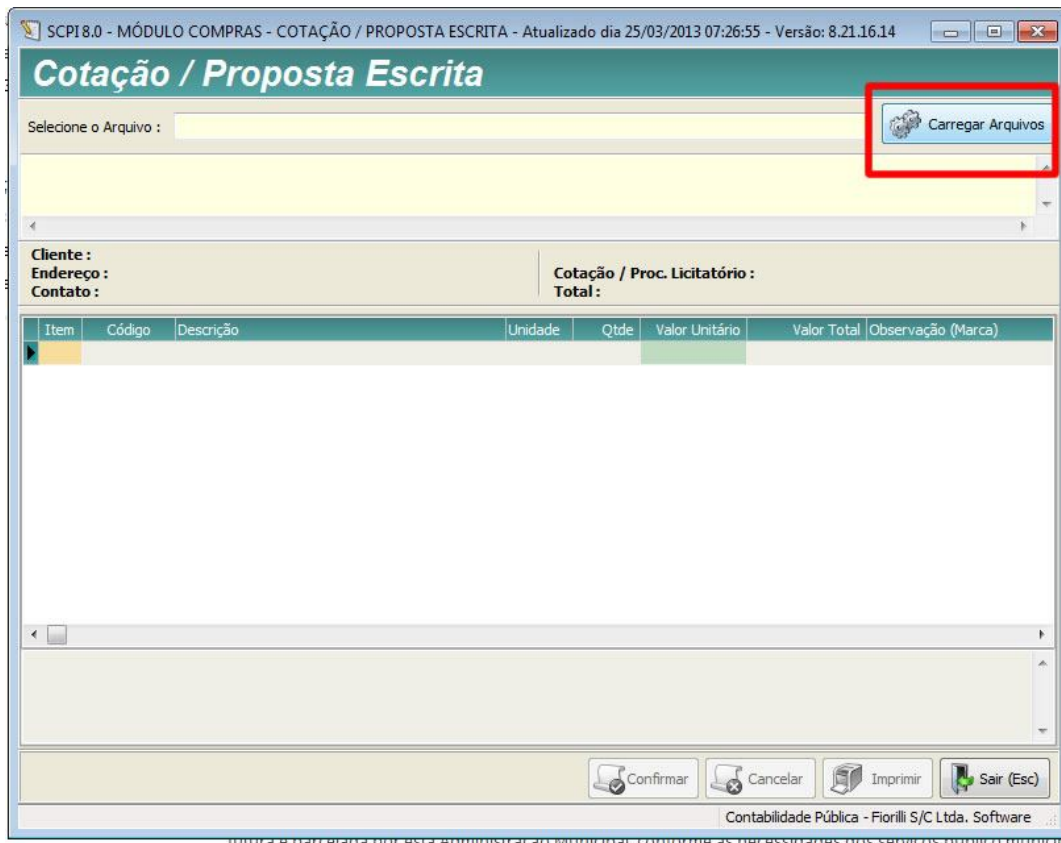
SCPI 8.0 - MÓDULO COMPRAS - COTAÇÃO / PROPOSTA ESCRITA - Atualizado dia 25/03/2013 07:26:55 - Versão: 8.21.16.14

Cotação / Proposta Escrita

Selecione o Arquivo :

Carregar Arquivos

Cliente :
Endereço :
Contato :

Cotação / Proc. Licitatório :
Total :

| Item | Código | Descrição | Unidade | Qtde | Valor Unitário | Valor Total | Observação (Marca) |
|---|---|---|---|---|---|---|---|
| | | | | | | | |

Confirmar
Cancelar
Imprimir
Sair (Esc)

Contabilidade Pública - Fiorilli S/C Ltda. Software

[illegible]